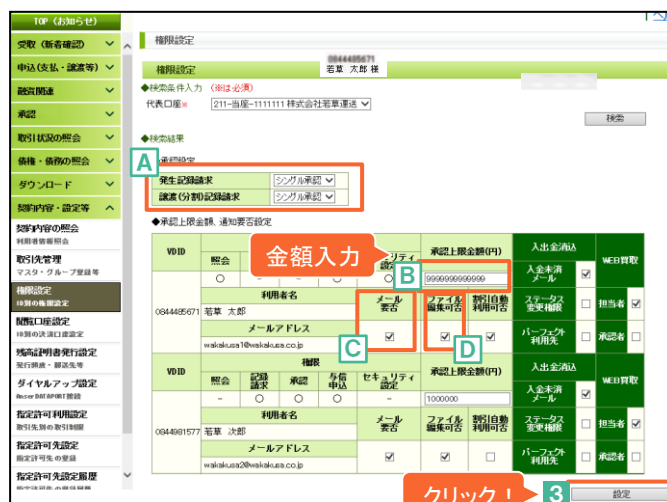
TOP（お知らせ）
受取（新着確認）
申込（支払・譲渡等）
融資関連
承認
取引状況の照会
債権・債務の照会
ダウンロード
契約内容・設定等
契約内容の照会
利用者情報照会
取引先管理
マスタ・グループ登録等
権限設定
利用者の権限設定
開設口座設定
利用の決済口座設定
残高証明書発行設定
発行頻度・郵送先等
ダイヤルアップ設定
Anser DATAPORT 関連
指定許可利用設定
取引先別の取引制限
指定許可先設定
指定許可先の登録
指定許可先設定履歴

権限設定

0844485671
若草 太郎 様

権限設定
◆検索条件入力（※は必須）
代表口座※ 211-当座-1111111 株式会社若草運送
検索
◆検索結果
A
通知設定
| 発生記録請求 | シングル承認 |
| 譲渡(分割)記録請求 | シングル承認 |
◆承認上限金額、通知要否設定

金額入力
B
C
D

| VDID | 照会 | | | | セキュリティ設定 | 承認上限金額(円) | 入出金消込 | | WEB買取 | |
|---|---|---|---|---|---|---|---|---|---|---|
| 0844485671 | ○ | | | | | 9999999999999 | 入金未消込 | ☑ | | |
| | 利用者名 | | | | メール要否 | ファイル編集可否 | 割引自動利用可否 | ステータス変更権限 | 担当者 ☑ | |
| | 若草 太郎 | | | | | | | | | |
| | メールアドレス | | | | ☑ | ☑ | ☑ | パーフェクト利用先 | 承認者 | |
| | wakakusa1@wakakusa.co.jp | | | | | | | | | |

| VDID | 権限 | | | | | 承認上限金額(円) | 入出金消込 | | WEB買取 | |
|---|---|---|---|---|---|---|---|---|---|---|
| | 照会 | 記録請求 | 承認 | 与信申込 | セキュリティ設定 | | 入金未消込 | ☑ | | |
| 0844981577 | - | ○ | ○ | ○ | - | 1000000 | | | | |
| | 利用者名 | | | | メール要否 | ファイル編集可否 | 割引自動利用可否 | ステータス変更権限 | 担当者 ☑ | |
| | 若草 次郎 | | | | | | | | | |
| | メールアドレス | | | | ☑ | ☑ | ☑ | パーフェクト利用先 | 承認者 | |
| | wakakusa2@wakakusa.co.jp | | | | | | | | | |

クリック！
3
設定